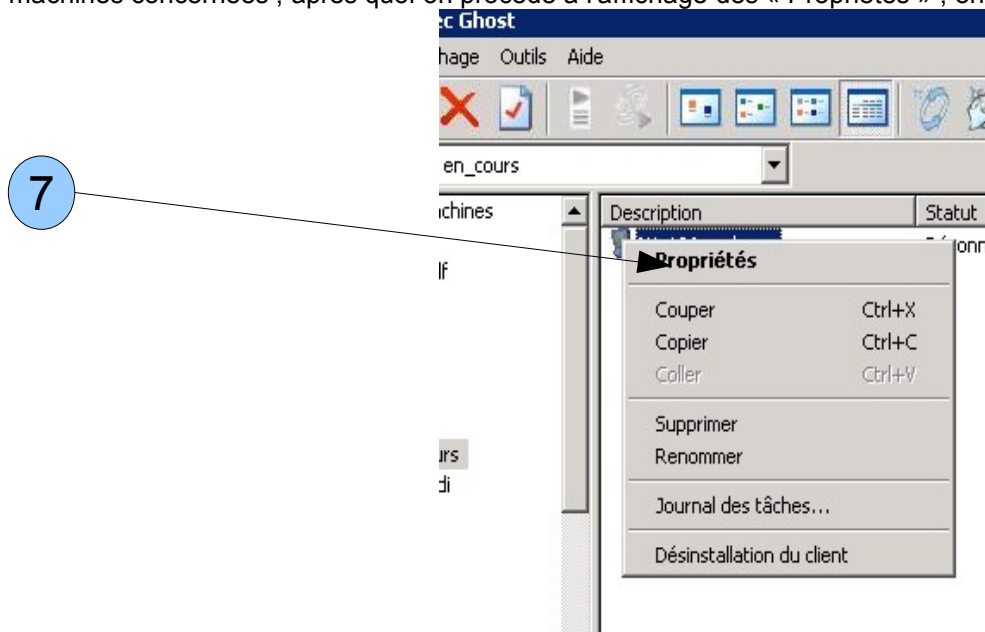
machines concernées ; après quoi on procède à l'affichage des « Propriétés » ; en

ec Ghost

hage Outils Aide

en_cours

7

ıchines

lf

urs
di

Description

Statut

Propriétés

Couper Ctrl+X
Copier Ctrl+C
Coller Ctrl+V

Supprimer
Renommer

Journal des tâches...

Désinstallation du client